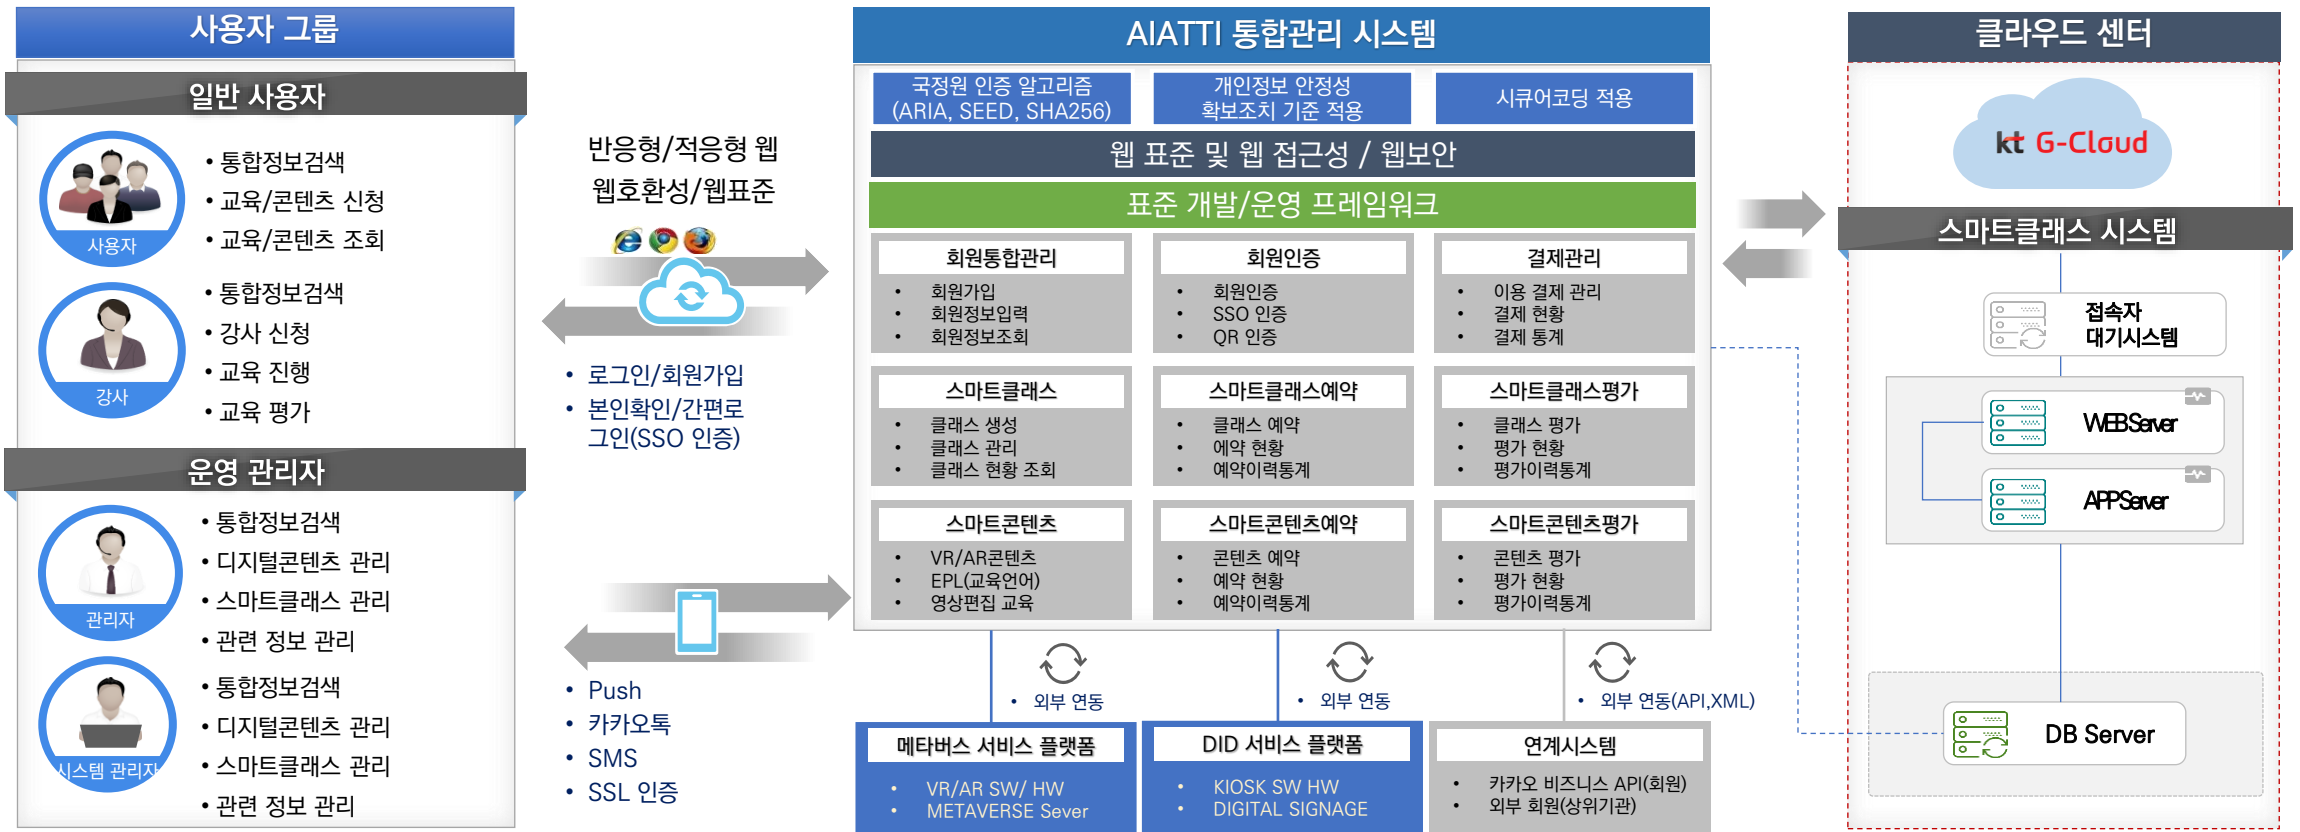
사용자 그룹

일반 사용자

사용자

• 통합정보검색
• 교육/콘텐츠 신청
• 교육/콘텐츠 조회

강사

• 통합정보검색
• 강사 신청
• 교육 진행
• 교육 평가

운영 관리자

관리자

• 통합정보검색
• 디지털콘텐츠 관리
• 스마트클래스 관리
• 관련 정보 관리

시스템 관리자

• 통합정보검색
• 디지털콘텐츠 관리
• 스마트클래스 관리
• 관련 정보 관리

반응형/적응형 웹
웹호환성/웹표준

• 로그인/회원가입
• 본인확인/간편로그인(SSO 인증)

• Push
• 카카오톡
• SMS
• SSL 인증

AIATTI 통합관리 시스템

국정원 인증 알고리즘 (ARIA, SEED, SHA256)

개인정보 안정성 확보조치 기준 적용

시큐어코딩 적용

웹 표준 및 웹 접근성 / 웹보안

표준 개발/운영 프레임워크

회원통합관리
• 회원가입
• 회원정보입력
• 회원정보조회

회원인증
• 회원인증
• SSO 인증
• QR 인증

결제관리
• 이용 결제 관리
• 결제 현황
• 결제 통계

스마트클래스
• 클래스 생성
• 클래스 관리
• 클래스 현황 조회

스마트클래스예약
• 클래스 예약
• 예약 현황
• 예약이력통계

스마트클래스평가
• 클래스 평가
• 평가 현황
• 평가이력통계

스마트콘텐츠
• VR/AR콘텐츠
• EPL(교육언어)
• 영상편집 교육

스마트콘텐츠예약
• 콘텐츠 예약
• 예약 현황
• 예약이력통계

스마트콘텐츠평가
• 콘텐츠 평가
• 평가 현황
• 평가이력통계

• 외부 연동

• 외부 연동

• 외부 연동(API,XML)

메타버스 서비스 플랫폼
• VR/AR SW/ HW
• METAVERSE Sever

DID 서비스 플랫폼
• KIOSK SW HW
• DIGITAL SIGNAGE

연계시스템
• 카카오 비즈니스 API(회원)
• 외부 회원(상위기관)

클라우드 센터

kt G-Cloud

스마트클래스 시스템

접속자 대기시스템

WEBServer

APPServer

DB Server